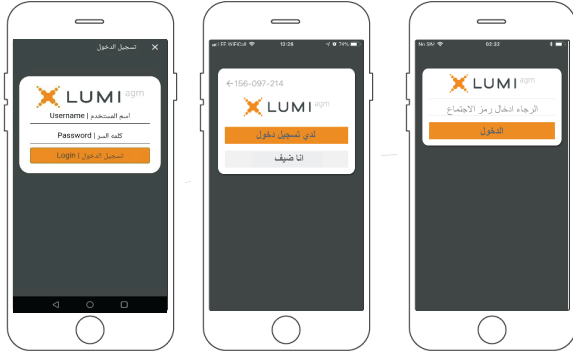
تسجيل الدخول ✕

LUMI agm

Username | اسم المستخدم

Password | كلمة السر

Login | تسجيل الدخول

EE WiFiCall 12:26 74%

← 156-097-214

LUMI agm

لدي تسجيل دخول

انا ضيف

No SIM 02:33

LUMI agm

الرجاء ادخال رمز الاجتماع

الدخول